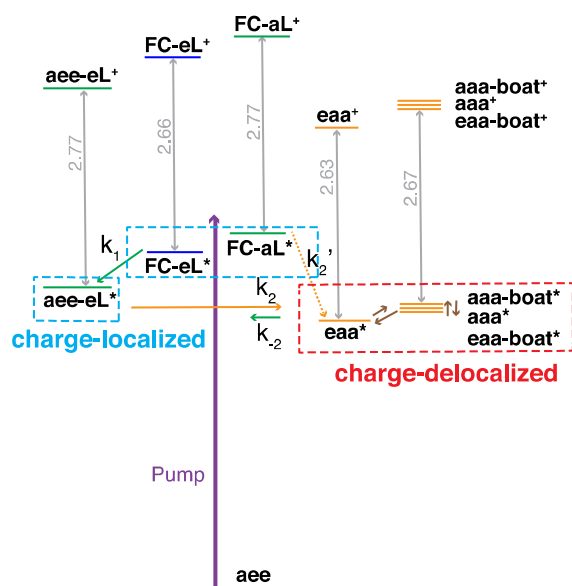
FC-aL$^+$

FC-eL$^+$

aee-eL$^+$

eaa$^+$

aaa-boat$^+$
aaa$^+$
eaa-boat$^+$

2.77

2.66

2.77

2.63

2.67

$k_1$

FC-eL*

FC-aL*

$k_2'$

aee-eL*

$k_2$

$k_{-2}$

eaa*

aaa-boat*
aaa*
eaa-boat*

charge-localized

charge-delocalized

Pump

aee